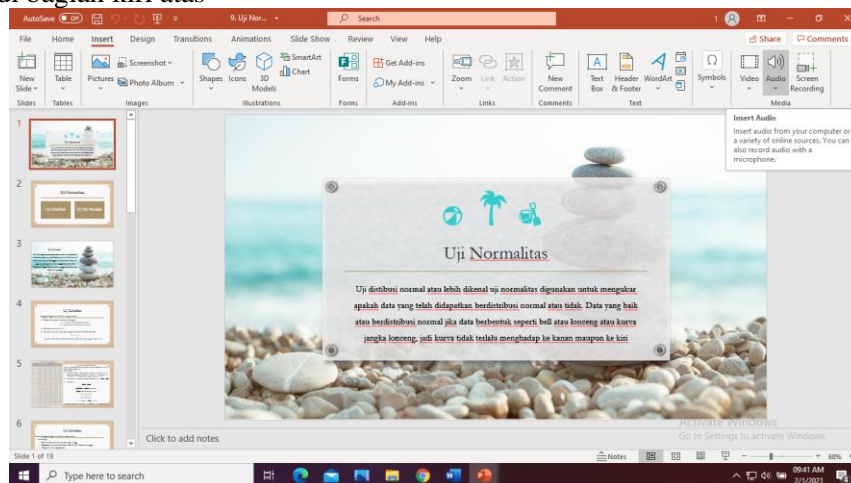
ri bagian kiri atas

AutoSave Off 9. Uji Nor... Search 1

File Home Insert Design Transitions Animations Slide Show Review View Help Share Comments

New Slide Table Pictures Screenshot Photo Album Shapes Icons 3D Models SmartArt Chart Forms Get Add-ins My Add-ins Zoom Link Action New Comment Text Box Header & Footer WordArt Symbols Video Audio Screen Recording

Slides Tables Images Illustrations Forms Add-ins Links Comments Text Media

Insert Audio

Insert audio from your computer or a variety of online sources. You can also record audio with a microphone.

1

2

3

4

5

6

Uji Normalitas

Uji distibusi normal atau lebih dikenal uji normalitas digunakan untuk mengukur apakah data yang telah didapatkan berdistribusi normal atau tidak. Data yang baik atau berdistribusi normal jika data berbentuk seperti bell atau lonceng atau kurva jangka lonceng, jadi kurva tidak terlalu menghadap ke kanan maupun ke kiri

Click to add notes

Activate Windows
Go to Settings to activate Windows.

Slide 1 of 19 Notes 68%

Type here to search 09:41 AM 2/1/2021